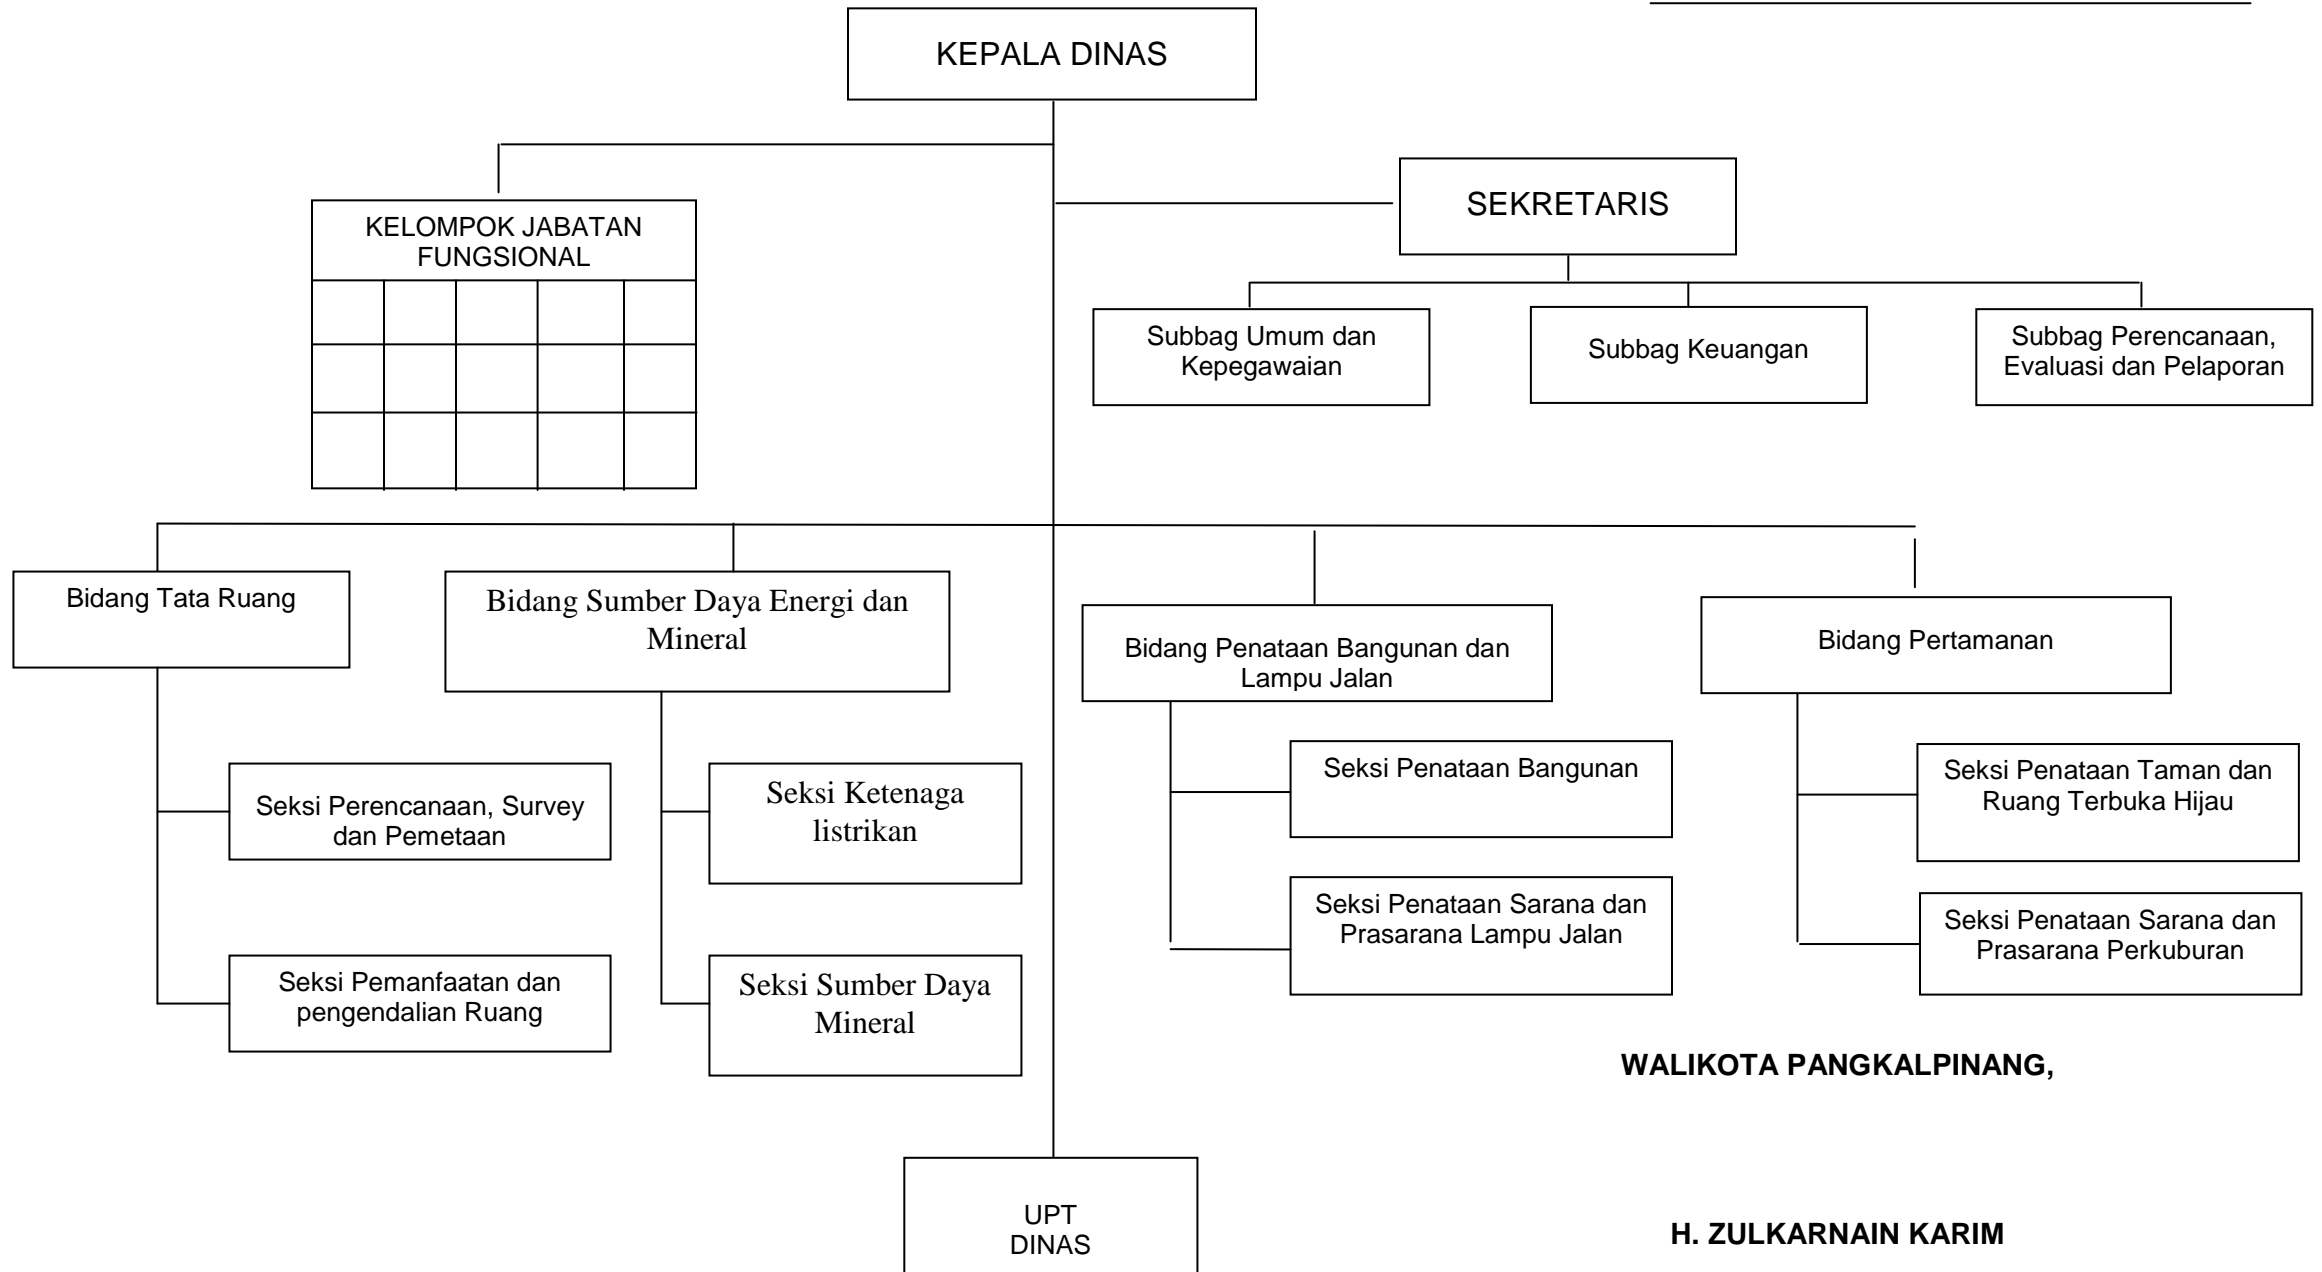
KEPALA DINAS

KELOMPOK JABATAN FUNGSIONAL

SEKRETARIS

Subbag Umum dan Kepegawaian

Subbag Keuangan

Subbag Perencanaan, Evaluasi dan Pelaporan

Bidang Tata Ruang

Seksi Perencanaan, Survey dan Pemetaan

Seksi Pemanfaatan dan pengendalian Ruang

Bidang Sumber Daya Energi dan Mineral

Seksi Ketenaga listrikan

Seksi Sumber Daya Mineral

Bidang Penataan Bangunan dan Lampu Jalan

Seksi Penataan Bangunan

Seksi Penataan Sarana dan Prasarana Lampu Jalan

Bidang Pertamanan

Seksi Penataan Taman dan Ruang Terbuka Hijau

Seksi Penataan Sarana dan Prasarana Perkuburan

UPT DINAS

WALIKOTA PANGKALPINANG,

H. ZULKARNAIN KARIM